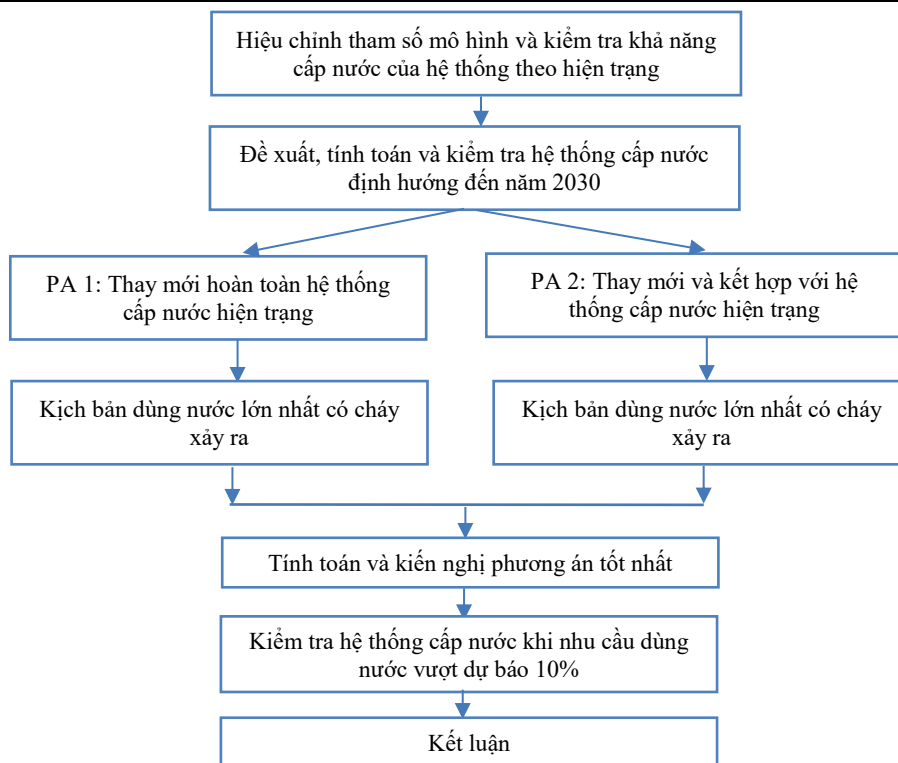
Hiệu chỉnh tham số mô hình và kiểm tra khả năng cấp nước của hệ thống theo hiện trạng

Đề xuất, tính toán và kiểm tra hệ thống cấp nước định hướng đến năm 2030

PA 1: Thay mới hoàn toàn hệ thống cấp nước hiện trạng

PA 2: Thay mới và kết hợp với hệ thống cấp nước hiện trạng

Kịch bản dùng nước lớn nhất có cháy xảy ra

Kịch bản dùng nước lớn nhất có cháy xảy ra

Tính toán và kiến nghị phương án tốt nhất

Kiểm tra hệ thống cấp nước khi nhu cầu dùng nước vượt dự báo 10%

Kết luận